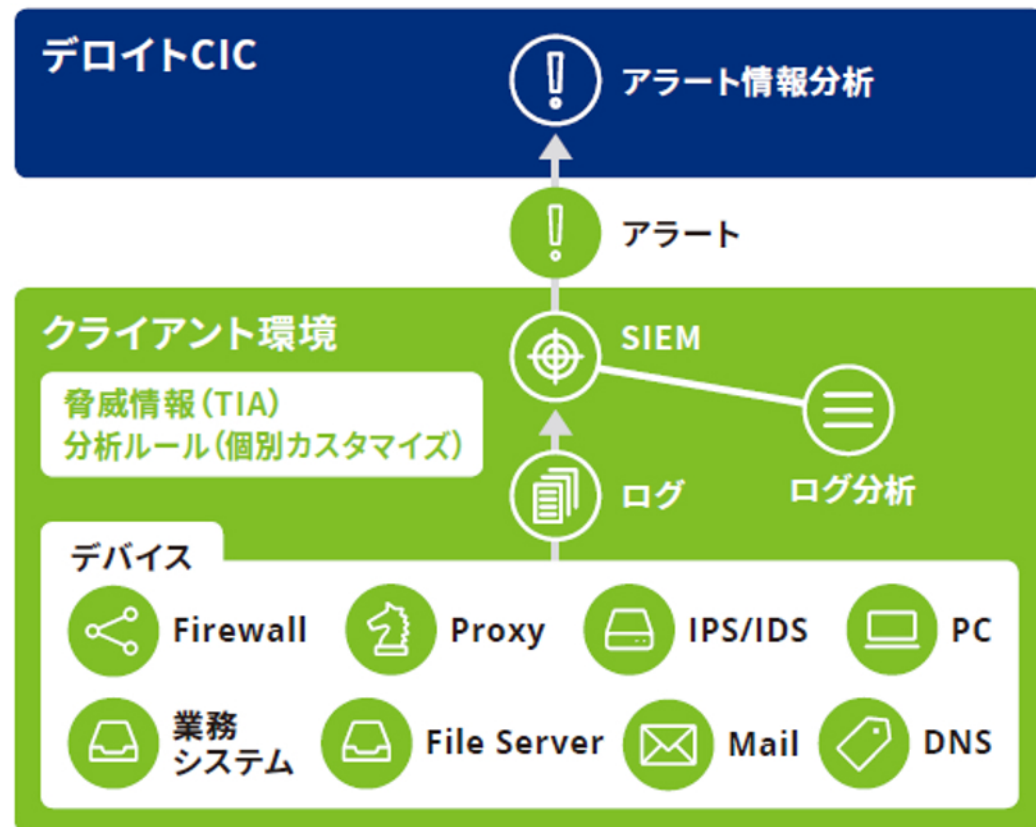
デロイトCIC

アラート情報分析

アラート

クライアント環境

SIEM

脅威情報（TIA）
分析ルール（個別カスタマイズ）

ログ

ログ分析

デバイス

Firewall

Proxy

IPS/IDS

PC

業務
システム

File Server

Mail

DNS